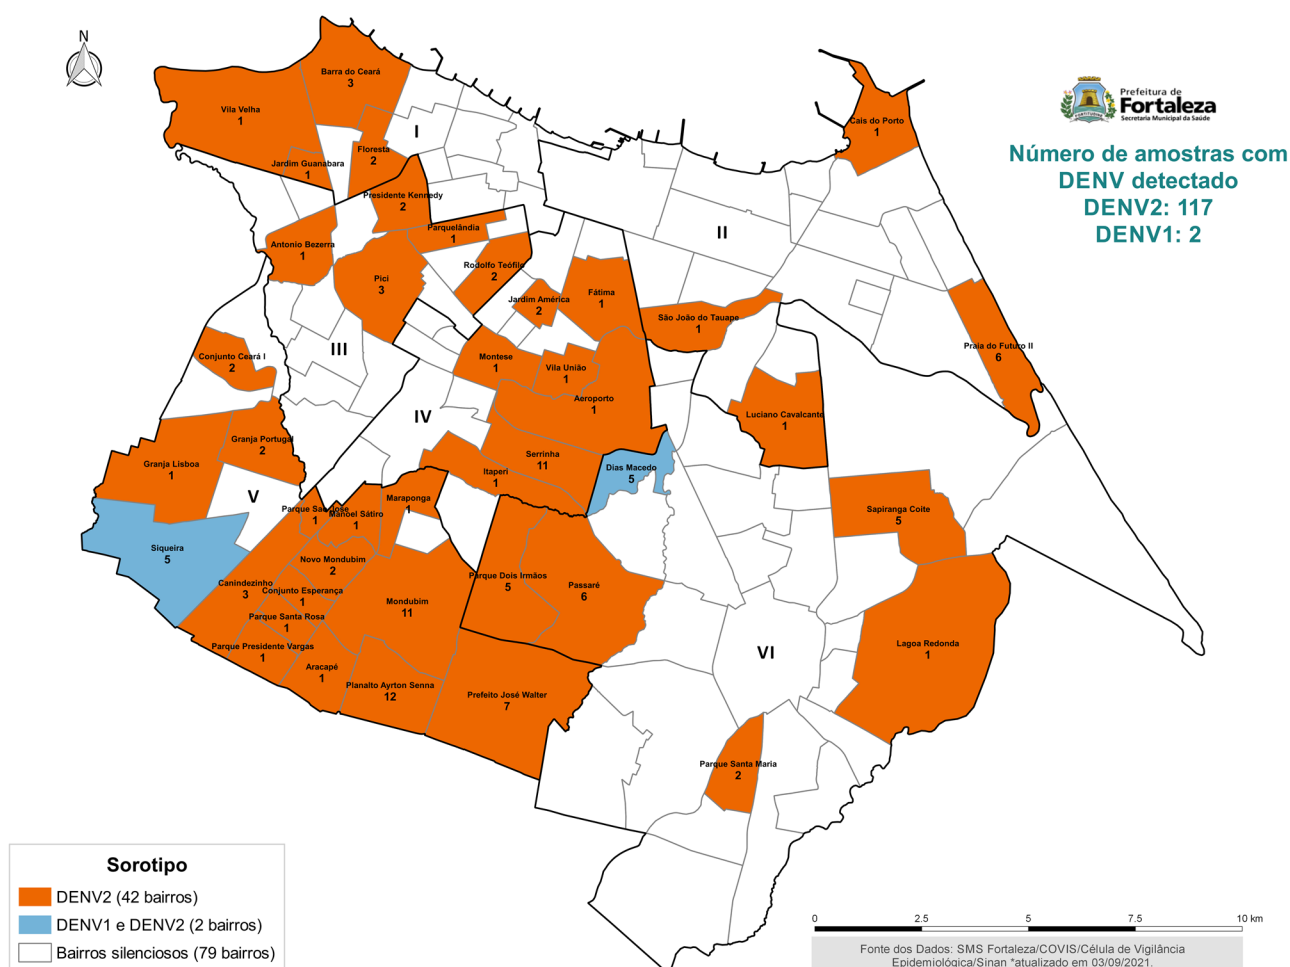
N

Prefeitura de
Fortaleza
Secretaria Municipal da Saúde

Número de amostras com DENV detectado
DENV2: 117
DENV1: 2

Barra do Ceará
3

Vila Velha
1

I

Floresta
2

Jardim Guanabara
1

Presidente Kennedy
2

Cais do Porto
1

II

Parquelândia
1

Antonio Bezerra
1

Rodolfo Teófilo
2

Pici
3

Fátima
1

Jardim América
2

São João do Tauape
1

Praia do Futuro II
6

Conjunto Ceará I
2

III

Montese
1

Vila União
1

Aeroporto
1

Luciano Cavalcante
1

IV

Granja Portugal
2

Granja Lisboa
1

Serrinha
11

Dias Macedo
5

Itaperi
1

V

Maraponga
1

Parque São José
1

Manoel Sátiro
1

Sapiranga Coité
5

Siqueira
5

Novo Mondubim
2

Canindezinho
3

Conjunto Esperança
1

Parque Dois Irmãos
5

Passaré
6

Mondubim
11

Parque Santa Rosa
1

Lagoa Redonda
1

VI

Parque Presidente Vargas
1

Aracapé
1

Planalto Ayrton Senna
12

Prefeito José Walter
7

Parque Santa Maria
2

Sorotipo
DENV2 (42 bairros)
DENV1 e DENV2 (2 bairros)
Bairros silenciosos (79 bairros)

0 2.5 5 7.5 10 km

Fonte dos Dados: SMS Fortaleza/COVIS/Célula de Vigilância Epidemiológica/Sinan *atualizado em 03/09/2021.